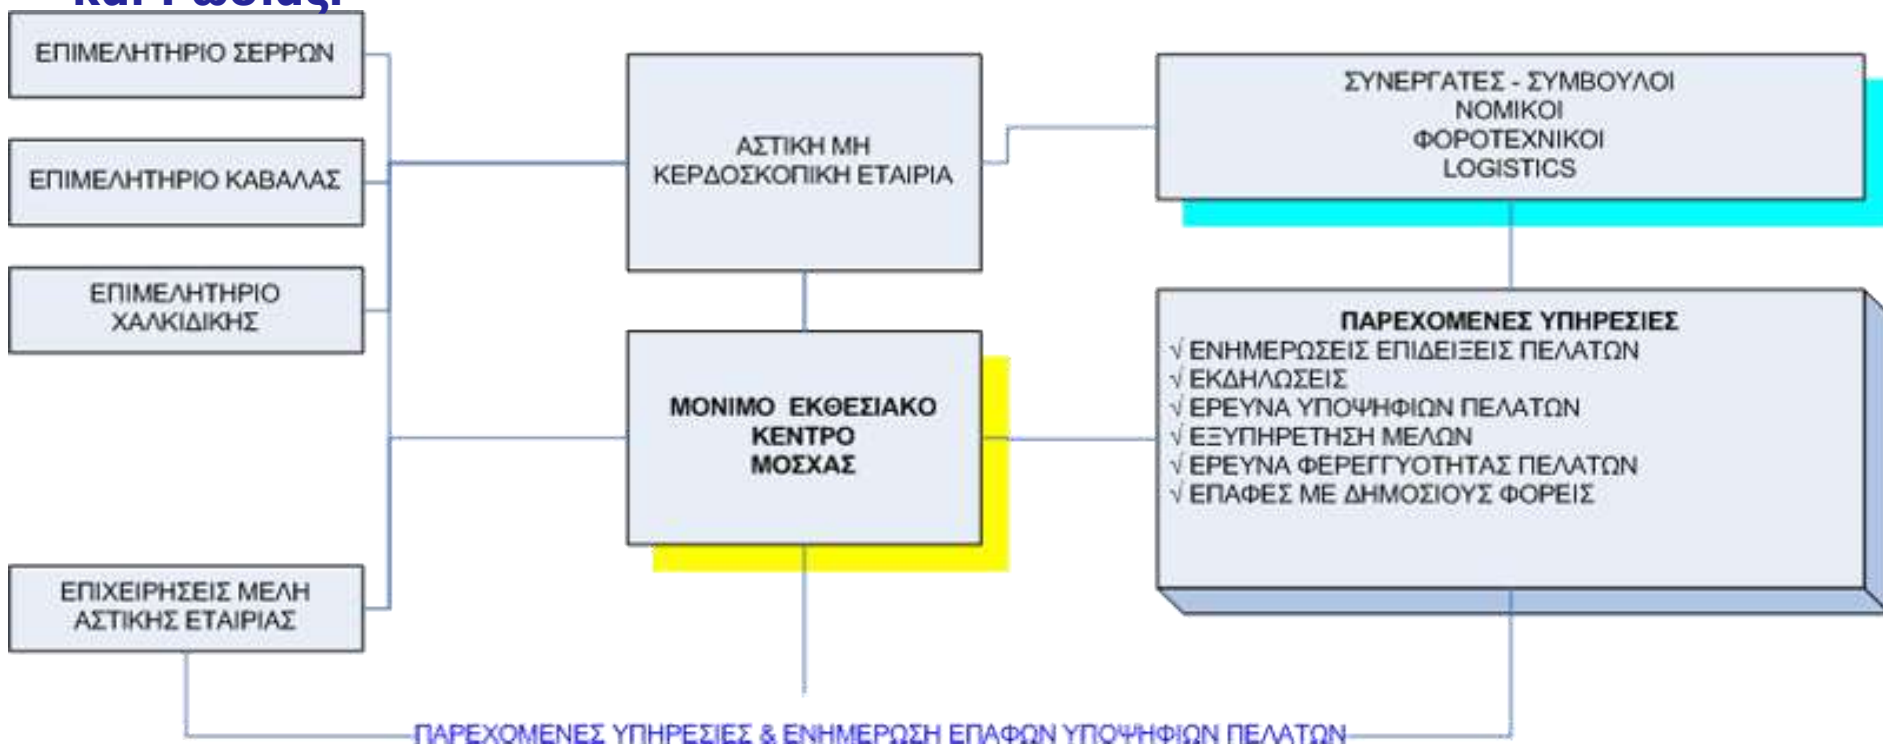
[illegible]

ΕΠΙΜΕΛΗΤΗΡΙΟ ΣΕΡΡΩΝ

ΕΠΙΜΕΛΗΤΗΡΙΟ ΚΑΒΑΛΑΣ

ΕΠΙΜΕΛΗΤΗΡΙΟ ΧΑΛΚΙΔΙΚΗΣ

ΕΠΙΧΕΙΡΗΣΕΙΣ ΜΕΛΗ ΑΣΤΙΚΗΣ ΕΤΑΙΡΙΑΣ

ΑΣΤΙΚΗ ΜΗ ΚΕΡΔΟΣΚΟΠΙΚΗ ΕΤΑΙΡΙΑ

ΜΟΝΙΜΟ ΕΚΘΕΣΙΑΚΟ ΚΕΝΤΡΟ ΜΟΣΧΑΣ

ΣΥΝΕΡΓΑΤΕΣ - ΣΥΜΒΟΥΛΟΙ
ΝΟΜΙΚΟΙ
ΦΟΡΟΤΕΧΝΙΚΟΙ
LOGISTICS

ΠΑΡΕΧΟΜΕΝΕΣ ΥΠΗΡΕΣΙΕΣ
√ ΕΝΗΜΕΡΩΣΕΙΣ ΕΠΙΔΕΙΞΕΙΣ ΠΕΛΑΤΩΝ
√ ΕΚΔΗΛΩΣΕΙΣ
√ ΕΡΕΥΝΑ ΥΠΟΨΗΦΙΩΝ ΠΕΛΑΤΩΝ
√ ΕΞΥΠΗΡΕΤΗΣΗ ΜΕΛΩΝ
√ ΕΡΕΥΝΑ ΦΕΡΕΓΓΥΟΤΗΤΑΣ ΠΕΛΑΤΩΝ
√ ΕΠΑΦΕΣ ΜΕ ΔΗΜΟΣΙΟΥΣ ΦΟΡΕΙΣ

ΠΑΡΕΧΟΜΕΝΕΣ ΥΠΗΡΕΣΙΕΣ & ΕΝΗΜΕΡΩΣΗ ΕΠΑΦΩΝ ΥΠΟΨΗΦΙΩΝ ΠΕΛΑΤΩΝ